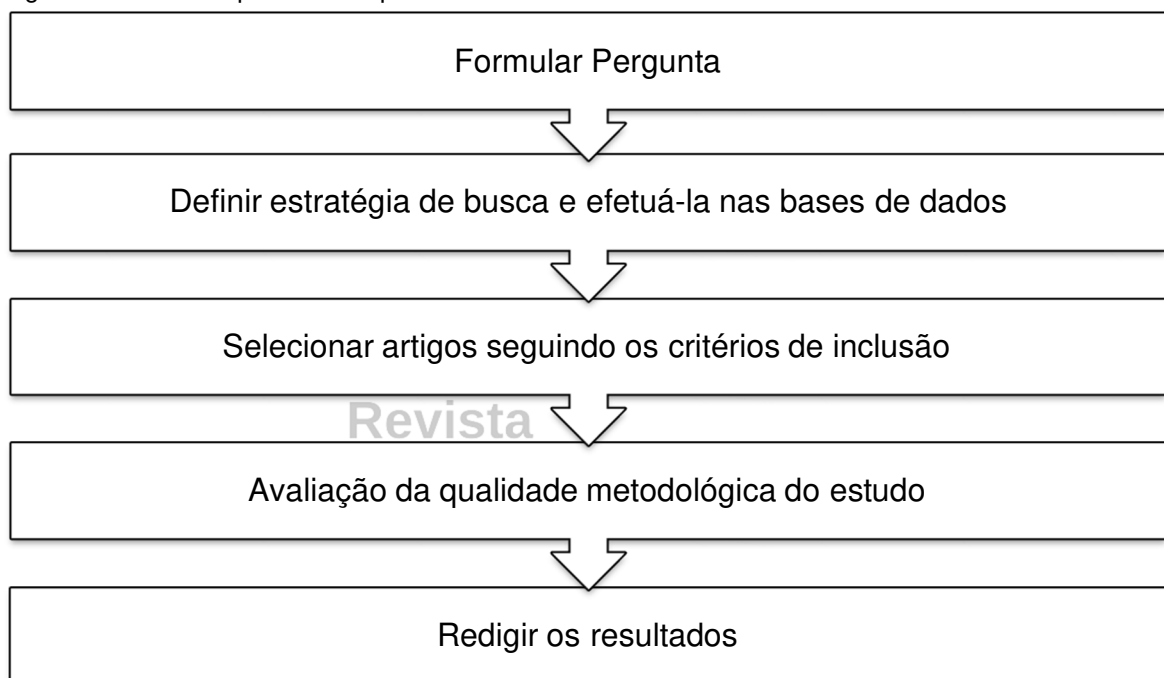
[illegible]

Formular Pergunta

Definir estratégia de busca e efetuá-la nas bases de dados

Selecionar artigos seguindo os critérios de inclusão

Revista

Avaliação da qualidade metodológica do estudo

Redigir os resultados